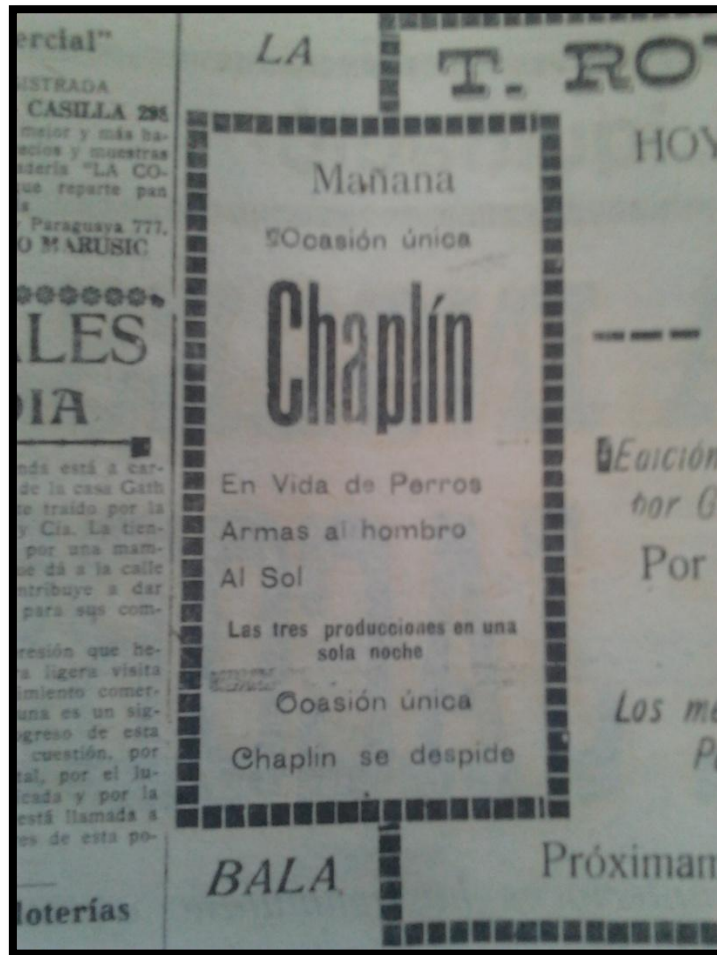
ercial"

ISTRADA
CASILLA 295
mejor y más baecios y muestras
tería "LA CO-
que reparte pan
s
Paraguaya 777,
O MARUSIC

ALES
DIA

nds está a carde la casa Gath
to traído por la
y Cía. La tien-
por una mam-
ue dá a la calle
ntribuye a dar
para sus com-

resión que he-
a ligera visita
imiento comer-
una es un sig-
ogreso de esta
cuestión, por
tal, por el lu-
cada y por la
está llamada a
es de esta po-

loterías

LA

Mañana

Ocasión única

Chaplín

En Vida de Perros

Armas al hombro

Al Sol

Las tres producciones en una sola noche

Ocasión única

Chaplin se despide

BALA

T. RO

HOY

Edición
por G

Por

Los m
P

Próximan